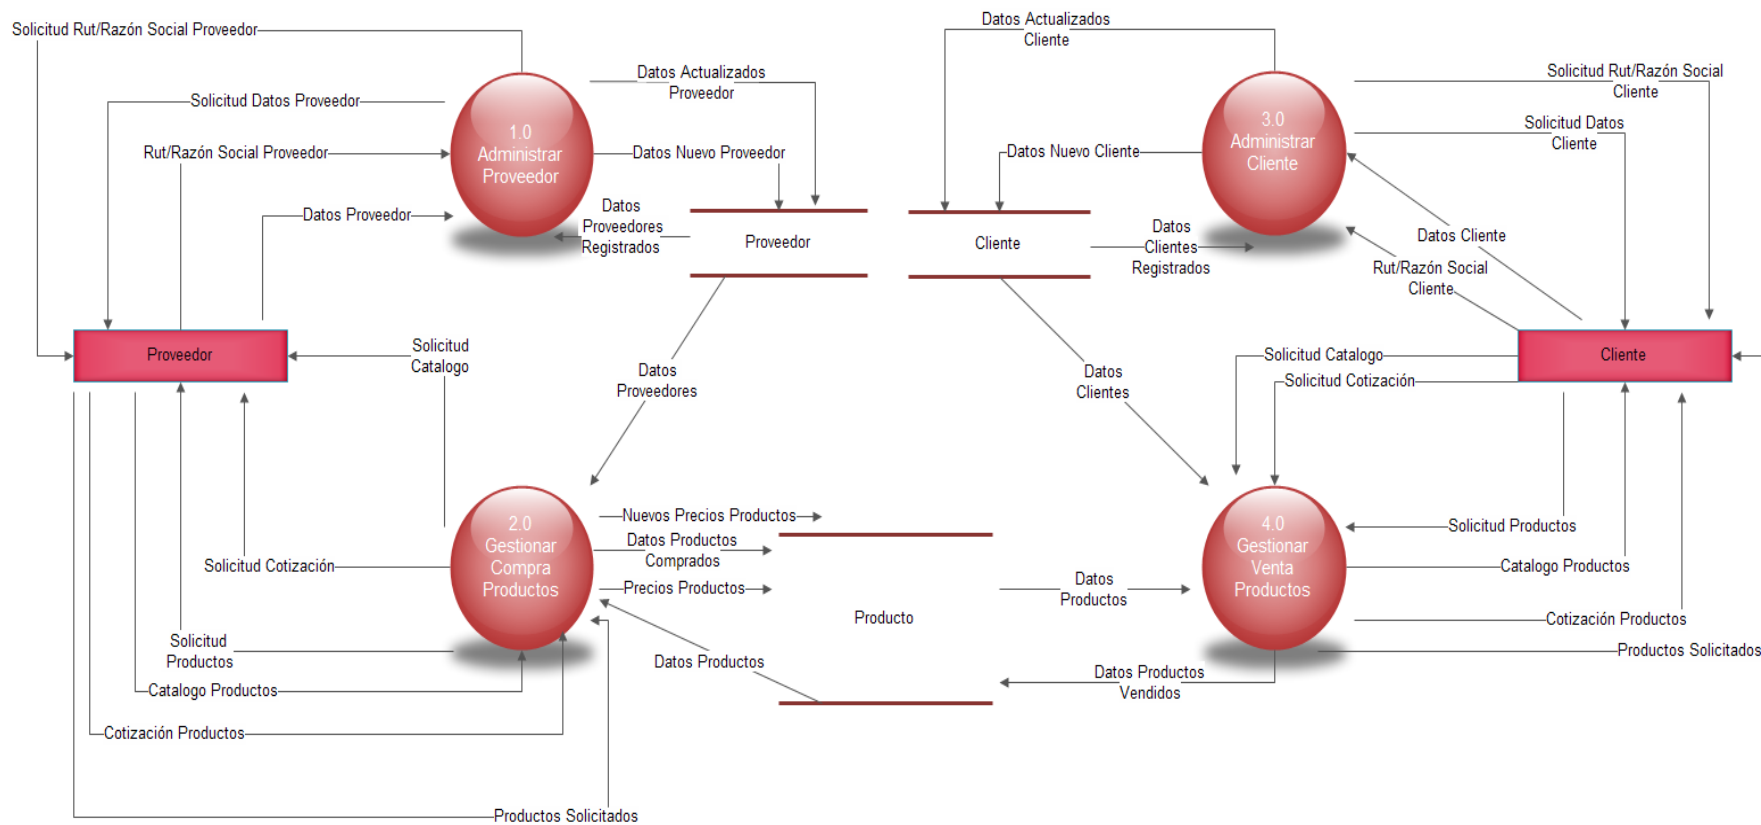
Solicitud Rut/Razón Social Proveedor

Solicitud Datos Proveedor

Rut/Razón Social Proveedor

Datos Proveedor

1.0 Administrar Proveedor

Datos Actualizados Proveedor

Datos Nuevo Proveedor

Datos Proveedores Registrados

Proveedor

Datos Actualizados Cliente

Datos Nuevo Cliente

3.0 Administrar Cliente

Solicitud Rut/Razón Social Cliente

Solicitud Datos Cliente

Cliente

Datos Clientes Registrados

Datos Cliente

Rut/Razón Social Cliente

Proveedor

Solicitud Catalogo

Datos Proveedores

Datos Clientes

Cliente

Solicitud Catalogo

Solicitud Cotización

2.0 Gestionar Compra Productos

Nuevos Precios Productos

Datos Productos Comprados

Precios Productos

Solicitud Cotización

Solicitud Productos

Catalogo Productos

Cotización Productos

Productos Solicitados

Datos Productos

Producto

Datos Productos

4.0 Gestionar Venta Productos

Solicitud Productos

Catalogo Productos

Cotización Productos

Productos Solicitados

Datos Productos Vendidos